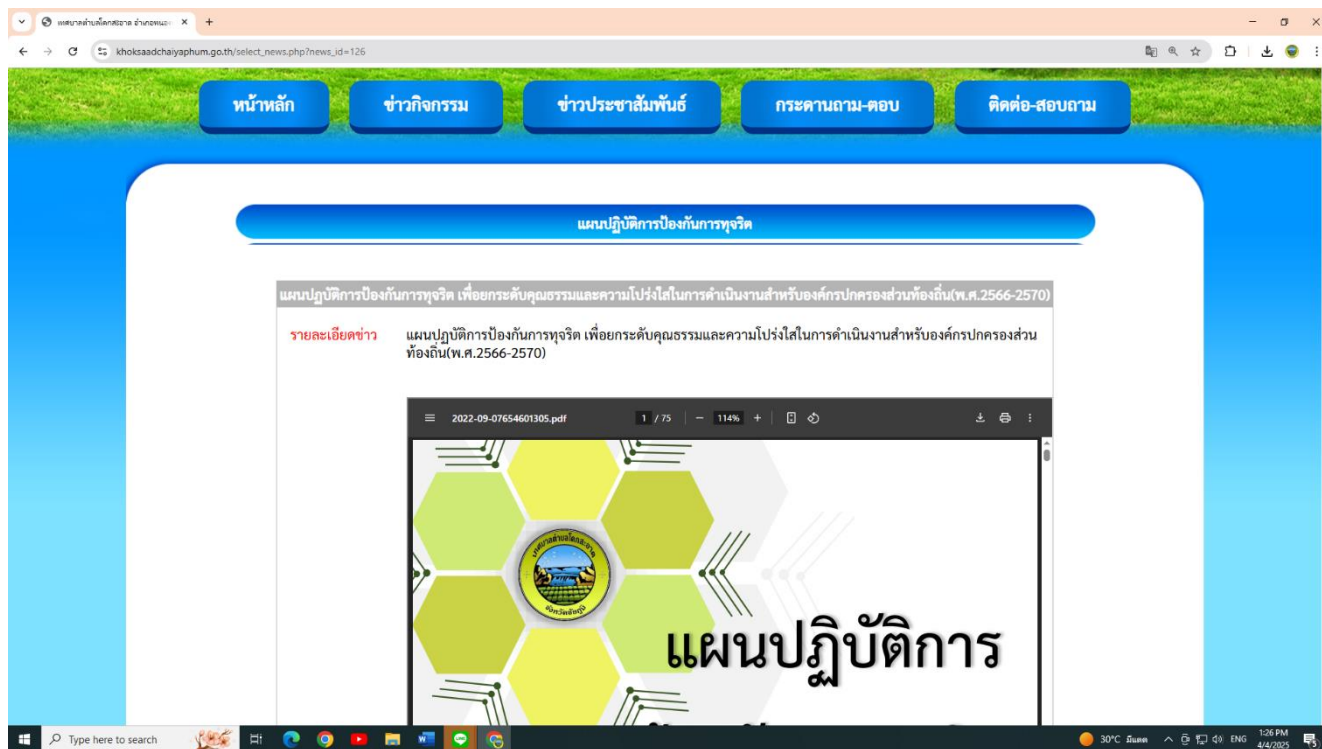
เทศบาลตำบลโคกสะอาด อำเภอหนอง ×

khoksaadchaiyaphum.go.th/select_news.php?news_id=126

หน้าหลัก
ข่าวกิจกรรม
ข่าวประชาสัมพันธ์
กระดานถาม-ตอบ
ติดต่อ-สอบถาม

แผนปฏิบัติการป้องกันการทุจริต

แผนปฏิบัติการป้องกันการทุจริต เพื่อยกระดับคุณธรรมและความโปร่งใสในการดำเนินงานสำหรับองค์กรปกครองส่วนท้องถิ่น(พ.ศ.2566-2570)

รายละเอียดข่าว แผนปฏิบัติการป้องกันการทุจริต เพื่อยกระดับคุณธรรมและความโปร่งใสในการดำเนินงานสำหรับองค์กรปกครองส่วนท้องถิ่น(พ.ศ.2566-2570)

2022-09-07654601305.pdf 1 / 75 114%

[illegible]

แผนปฏิบัติการ

Type here to search
30°C
ENG
1:26 PM
4/4/2025